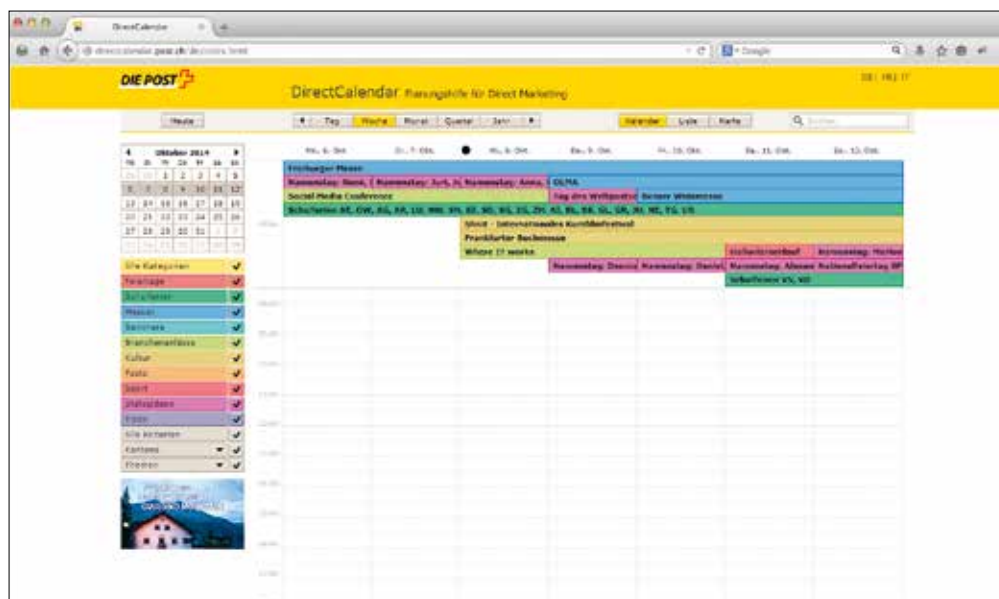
DirectCalendar

directcalendar.post.ch/de/index.html

Google

DIE POST

DirectCalendar Planungshilfe für Direct Marketing

DE | FR | IT

Heute

Tag | Woche | Monat | Quartal | Jahr

Kalender | Liste | Karte

Suchen

Oktober 2014

Mo, 6. Okt. | Di, 7. Okt. | Mi, 8. Okt. | Do, 9. Okt. | Fr, 10. Okt. | Sa, 11. Okt. | So, 12. Okt.

Freiburger Messe

Namenstag: René, | Namenstag: Jutt, | Namenstag: Anna, | OLMA

Social Media Conference | Tag des Weltpostv | Berner Widdermesse

Schulferien BE, GW, AG, FR, LU, NW, SH, BZ, SO, SG, ZG, ZH, AI, BL, BS, GL, GR, JU, NE, TG, UR

Shnit - Internationales Kurzfilmfestival

Frankfurter Buchmesse

Where !? works

Namenstag: Dionys | Namenstag: Daniel | Namenstag: Alexan | Nationalfeiertag SP | Namenstag: Marian | Kirchweihfest

Schulferien VS, VD

Alle Kategorien
Feiertage
Schulferien
Messen
Seminare
Branchenanlässe
Kultur
Feste
Sport
Stattsinden
Foren
Alle Kontakten
Kontakte
Freunde